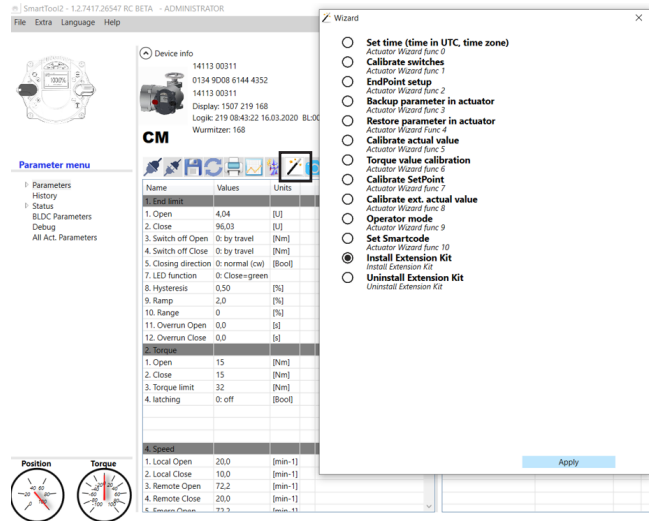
SmartTool2 - 1.2.7417.26547 RC BETA - ADMINISTRATOR

File Extra Language Help

Device info

14113 00311
0134 9D08 6144 4352
14113 00311
Display: 1507 219 168
Logik: 219 08:43:22 16.03.2020 BL:00
Wurmitzer: 168

CM

Parameter menu

Parameters
History
Status
BLDC Parameters
Debug
All Act. Parameters

| Name | Values | Units |
|---|---|---|
| 1. End limit | | |
| 1. Open | 4,04 | [U] |
| 2. Close | 96,03 | [U] |
| 3. Switch off Open | 0: by travel | [Nm] |
| 4. Switch off Close | 0: by travel | [Nm] |
| 5. Closing direction | 0: normal (cw) | [Bool] |
| 7. LED function | 0: Close=green | |
| 8. Hysteresis | 0,50 | [%] |
| 9. Ramp | 2,0 | [%] |
| 10. Range | 0 | [%] |
| 11. Overrun Open | 0,0 | [s] |
| 12. Overrun Close | 0,0 | [s] |
| 2. Torque | | |
| 1. Open | 15 | [Nm] |
| 2. Close | 15 | [Nm] |
| 3. Torque limit | 32 | [Nm] |
| 4. latching | 0: off | [Bool] |
| 4. Speed | | |
| 1. Local Open | 20,0 | [min-1] |
| 2. Local Close | 10,0 | [min-1] |
| 3. Remote Open | 72,2 | [min-1] |
| 4. Remote Close | 20,0 | [min-1] |
| 5. Emerg Open | 72,2 | [min-1] |

Position
Torque

Wizard

Set time (time in UTC, time zone)
Actuator Wizard func 0
Calibrate switches
Actuator Wizard func 1
EndPoint setup
Actuator Wizard func 2
Backup parameter in actuator
Actuator Wizard func 3
Restore parameter in actuator
Actuator Wizard Func 4
Calibrate actual value
Actuator Wizard func 5
Torque value calibration
Actuator Wizard func 6
Calibrate SetPoint
Actuator Wizard func 7
Calibrate ext. actual value
Actuator Wizard func 8
Operator mode
Actuator Wizard func 9
Set Smartcode
Actuator Wizard func 10
Install Extension Kit
Install Extension Kit
Uninstall Extension Kit
Uninstall Extension Kit

Apply